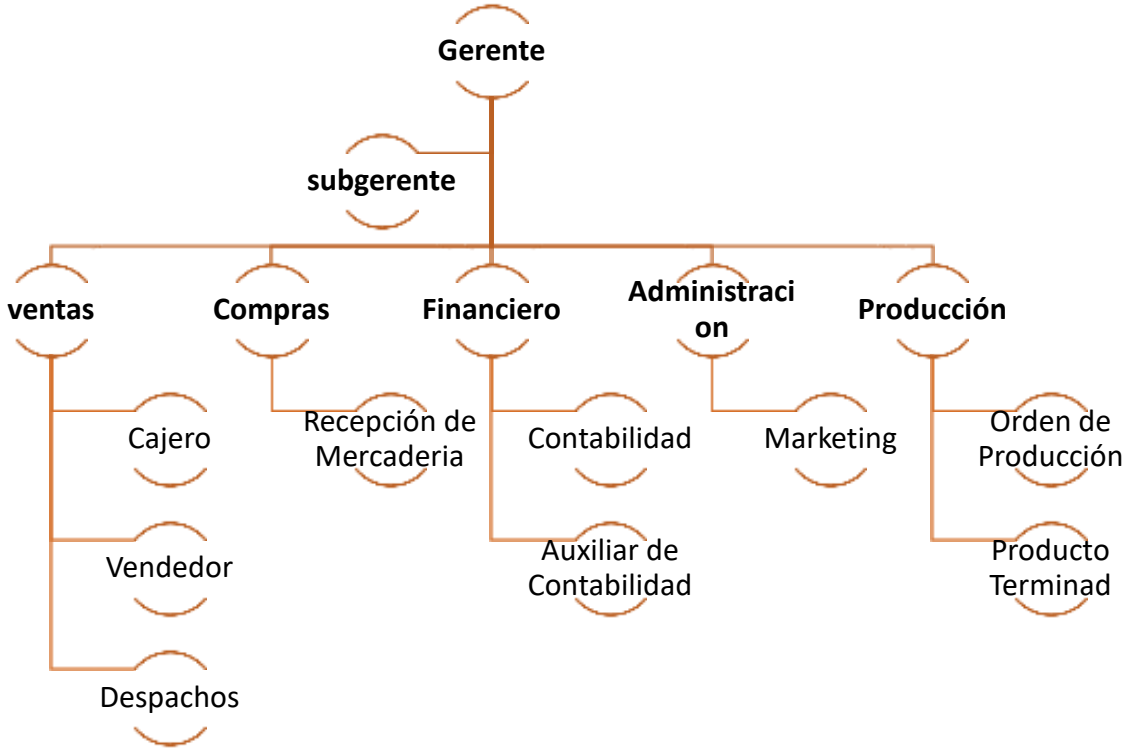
Gerente

subgerente

ventas

Cajero

Vendedor

Despachos

Compras

Recepción de Mercaderia

Financiero

Contabilidad

Auxiliar de Contabilidad

Administraci on

Marketing

Producción

Orden de Producción

Producto Terminad